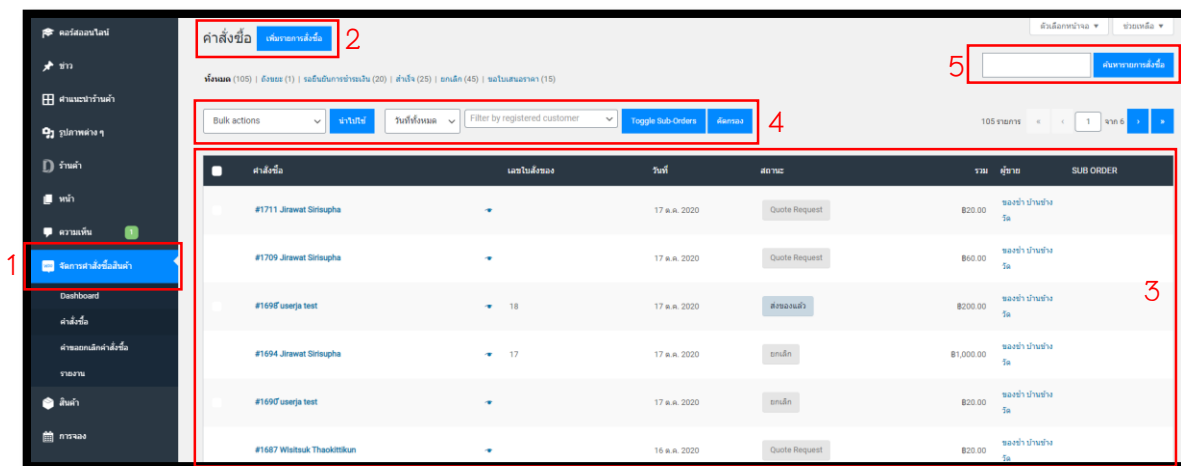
คอร์สออนไลน์
ข่าว
คำแนะนำร้านค้า
รูปภาพต่าง ๆ
ร้านค้า
หน้า
ความเห็น 1
1
จัดการคำสั่งซื้อสินค้า
Dashboard
คำสั่งซื้อ
คำขอยกเลิกคำสั่งซื้อ
รายงาน
สินค้า
การจอง

คำสั่งซื้อ เพิ่มรายการสั่งซื้อ 2

ตัวเลือกหน้าจอ ▾ ช่วยเหลือ ▾

ทั้งหมด (105) | ถังขยะ (1) | รอยืนยันการชำระเงิน (20) | สำเร็จ (25) | ยกเลิก (45) | ขอใบเสนอราคา (15)

5 ค้นหารายการสั่งซื้อ

Bulk actions นำไปใช้ วันที่ทั้งหมด Filter by registered customer Toggle Sub-Orders คัดกรอง 4

105 รายการ « ‹ 1 จาก 6 › »

| คำสั่งซื้อ | เลขใบส่งของ | วันที่ | สถานะ | รวม | ผู้ขาย | SUB ORDER |
|---|---|---|---|---|---|---|
| #1711 Jirawat Sirisupha | | 17 ต.ค. 2020 | Quote Request | ฿20.00 | ของชำ บ้านช่างวัด | |
| #1709 Jirawat Sirisupha | | 17 ต.ค. 2020 | Quote Request | ฿60.00 | ของชำ บ้านช่างวัด | |
| #1698 userja test | 18 | 17 ต.ค. 2020 | ส่งของแล้ว | ฿200.00 | ของชำ บ้านช่างวัด | |
| #1694 Jirawat Sirisupha | 17 | 17 ต.ค. 2020 | ยกเลิก | ฿1,000.00 | ของชำ บ้านช่างวัด | |
| #1690 userja test | | 17 ต.ค. 2020 | ยกเลิก | ฿20.00 | ของชำ บ้านช่างวัด | |
| #1687 Wisitsuk Thaokittikun | | 16 ต.ค. 2020 | Quote Request | ฿20.00 | ของชำ บ้านช่างวัด | |

3